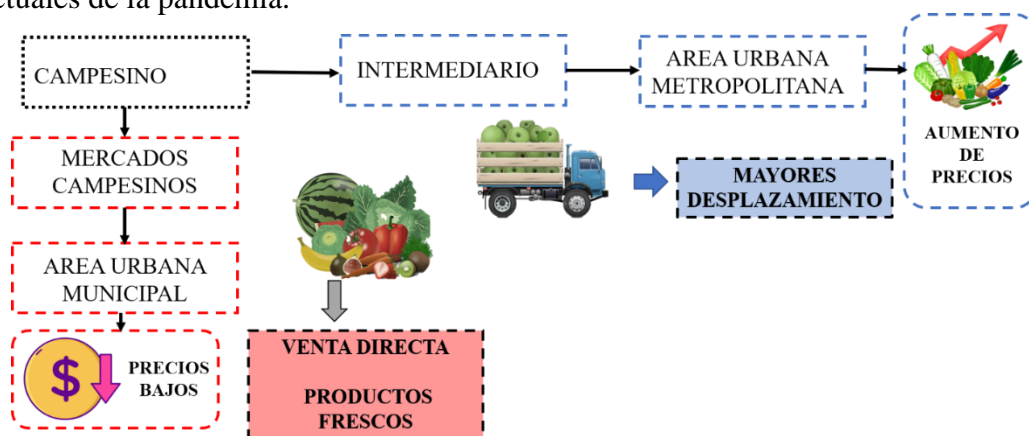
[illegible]ctuales de la pandemia.

CAMPESINO

INTERMEDIARIO

AREA URBANA METROPOLITANA

AUMENTO DE PRECIOS

MERCADOS CAMPESINOS

MAYORES DESPLAZAMIENTO

AREA URBANA MUNICIPAL

$

PRECIOS BAJOS

VENTA DIRECTA

PRODUCTOS FRESCOS